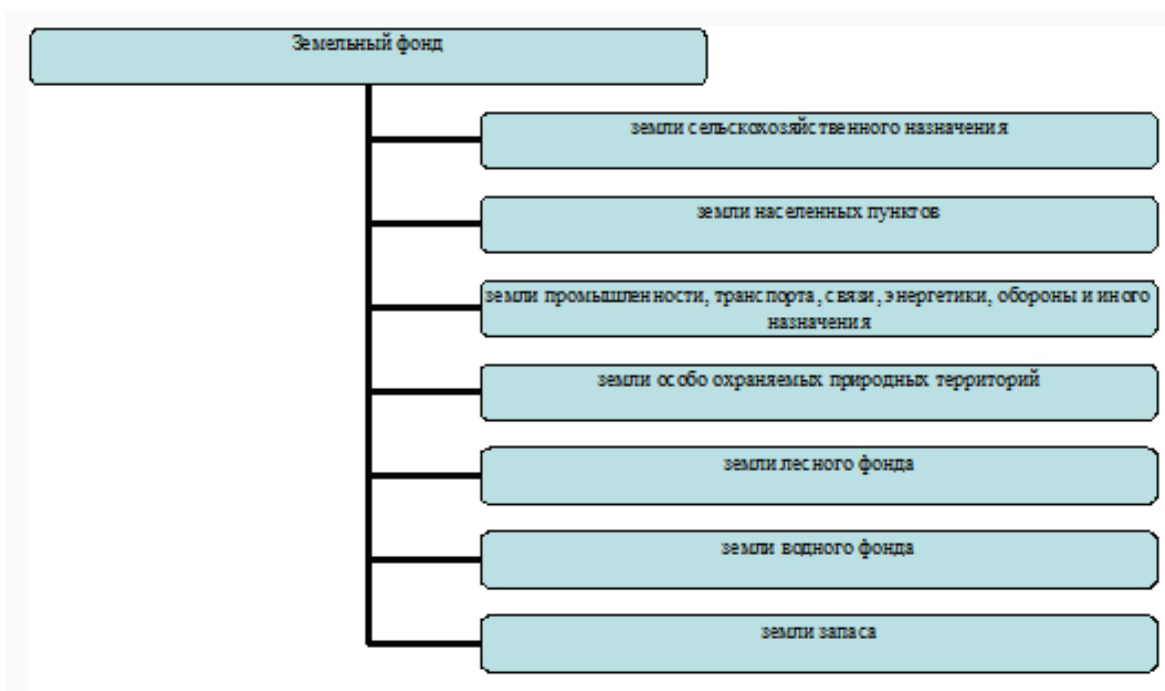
Земельный фонд

земли сельскохозяйственного назначения

земли населенных пунктов

земли промышленности, транспорта, связи, энергетики, обороны и иного назначения

земли особо охраняемых природных территорий

земли лесного фонда

земли водного фонда

земли запаса